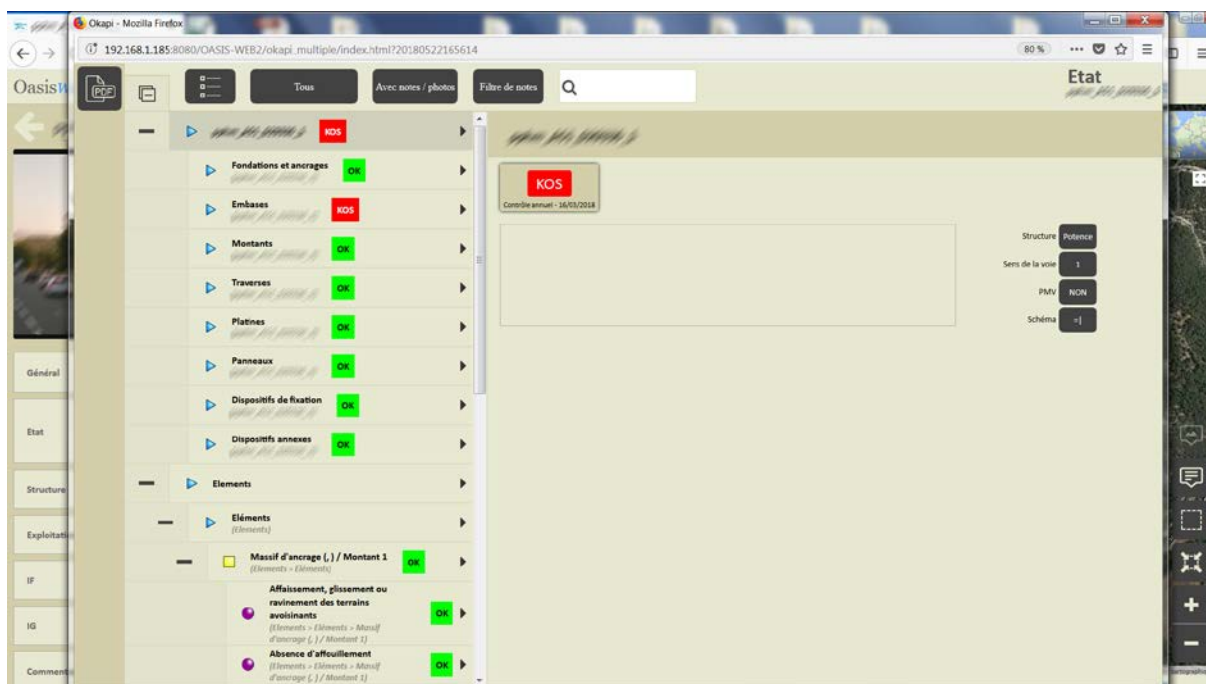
Okapi - Mozilla Firefox

192.168.1.185:8080/OASIS-WEB2/okapi_multiple/index.html?20180522165614

80 %

Oasis

Tous

Avec notes / photos

Filtre de notes

Etat

KOS

Fondations et ancrages OK

Embases KOS

Montants OK

Traverses OK

Platines OK

Panneaux OK

Dispositifs de fixation OK

Dispositifs annexes OK

Elements

Eléments
(Elements)

Massif d'ancrage (, ) / Montant 1 OK
(Elements » Eléments)

Affaissement, glissement ou ravinement des terrains avoisinants OK
(Elements » Eléments » Massif d'ancrage (, ) / Montant 1)

Absence d'affouillement OK
(Elements » Eléments » Massif d'ancrage (, ) / Montant 1)

KOS
Contrôle annuel - 16/03/2018

Structure Potence

Sens de la voie 1

PMV NON

Schéma

Général

Etat

Structure

Exploitati

IF

IG

Comment